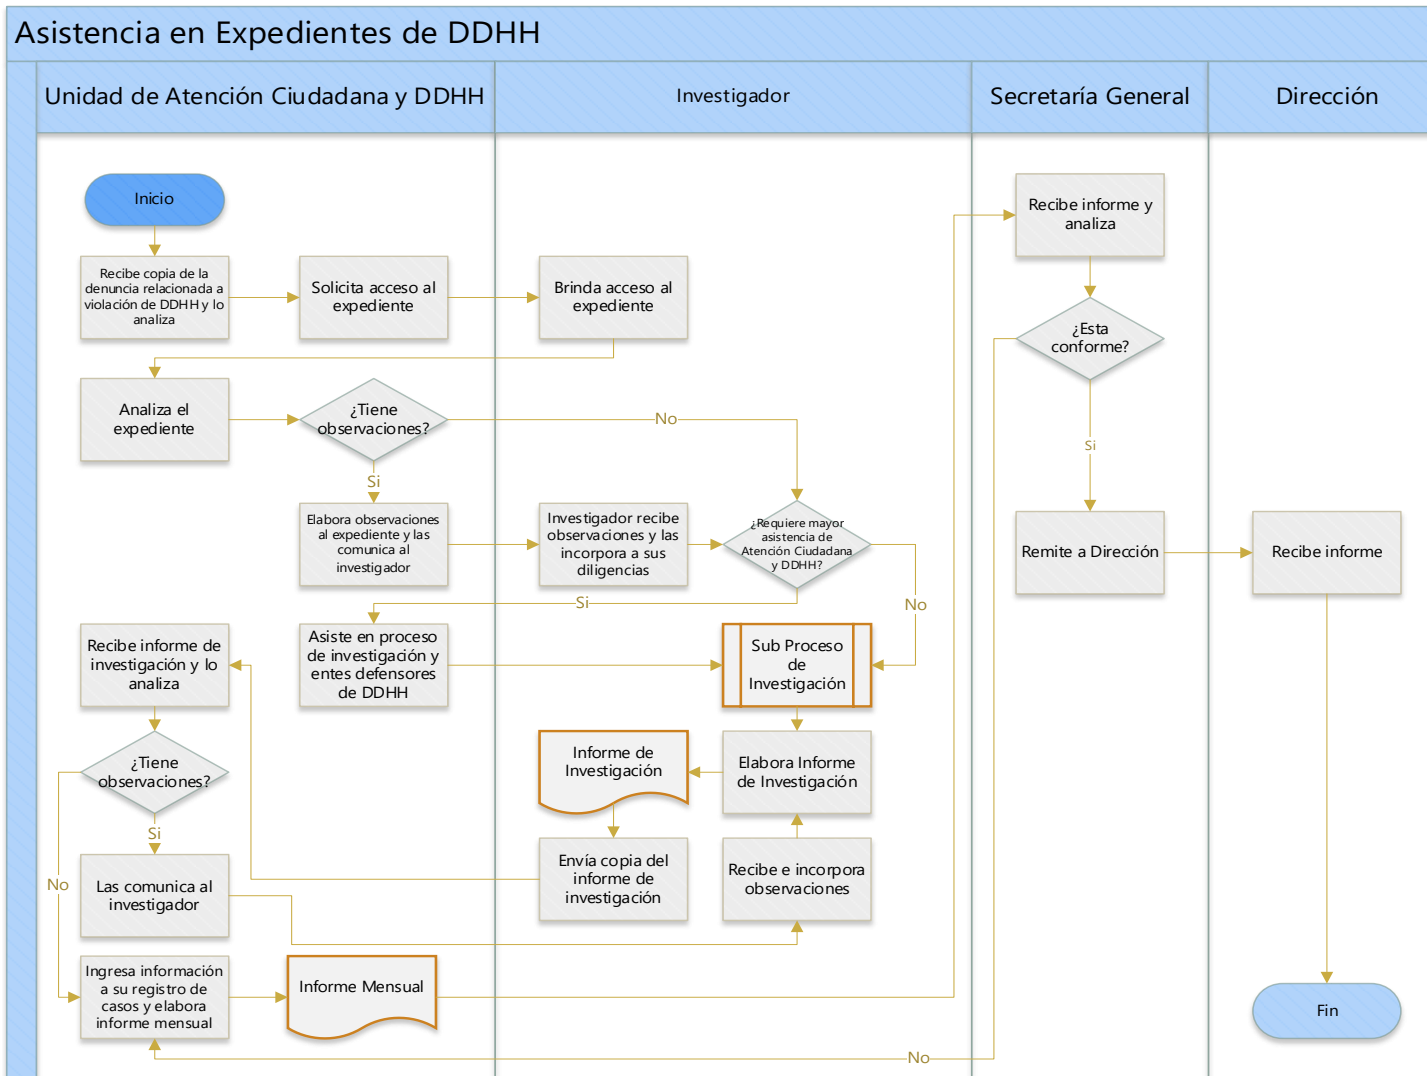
Asistencia en Expedientes de DDHH

Unidad de Atención Ciudadana y DDHH

Investigador

Secretaría General

Dirección

Inicio

Recibe copia de la denuncia relacionada a violación de DDHH y lo analiza

Solicita acceso al expediente

Brinda acceso al expediente

Analiza el expediente

¿Tiene observaciones?

No

Si

Elabora observaciones al expediente y las comunica al investigador

Investigador recibe observaciones y las incorpora a sus diligencias

¿Requiere mayor asistencia de Atención Ciudadana y DDHH?

Si

No

Asiste en proceso de investigación y entes defensores de DDHH

Sub Proceso de Investigación

Recibe informe de investigación y lo analiza

¿Tiene observaciones?

Si

No

Informe de Investigación

Elabora Informe de Investigación

Envía copia del informe de investigación

Recibe e incorpora observaciones

Las comunica al investigador

Ingresa información a su registro de casos y elabora informe mensual

Informe Mensual

Recibe informe y analiza

¿Esta conforme?

Si

No

Remite a Dirección

Recibe informe

Fin